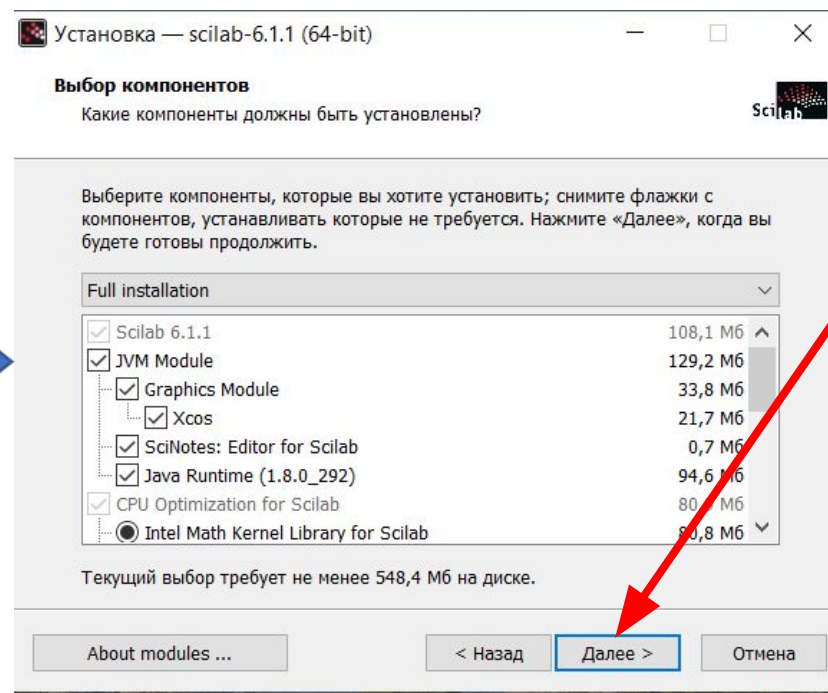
Установка — scilab-6.1.1 (64-bit)

Выбор компонентов

Какие компоненты должны быть установлены?

Scilab

Выберите компоненты, которые вы хотите установить; снимите флажки с компонентов, устанавливать которые не требуется. Нажмите «Далее», когда вы будете готовы продолжить.

Full installation

| | |
|---|---|
| Scilab 6.1.1 | 108,1 Мб |
| JVM Module | 129,2 Мб |
| Graphics Module | 33,8 Мб |
| Xcos | 21,7 Мб |
| SciNotes: Editor for Scilab | 0,7 Мб |
| Java Runtime (1.8.0_292) | 94,6 Мб |
| CPU Optimization for Scilab | 80,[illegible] Мб |
| Intel Math Kernel Library for Scilab | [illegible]0,8 Мб |

Текущий выбор требует не менее 548,4 Мб на диске.

About modules ...

< Назад

Далее >

Отмена